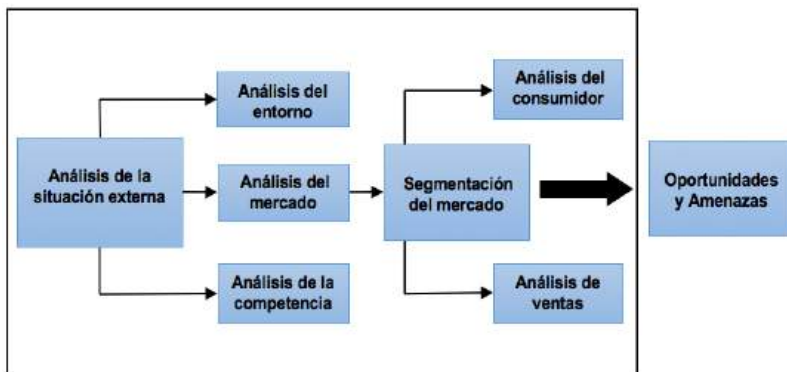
Análisis de la situación externa

Análisis del entorno

Análisis del mercado

Análisis de la competencia

Segmentación del mercado

Análisis del consumidor

Análisis de ventas

Oportunidades y Amenazas